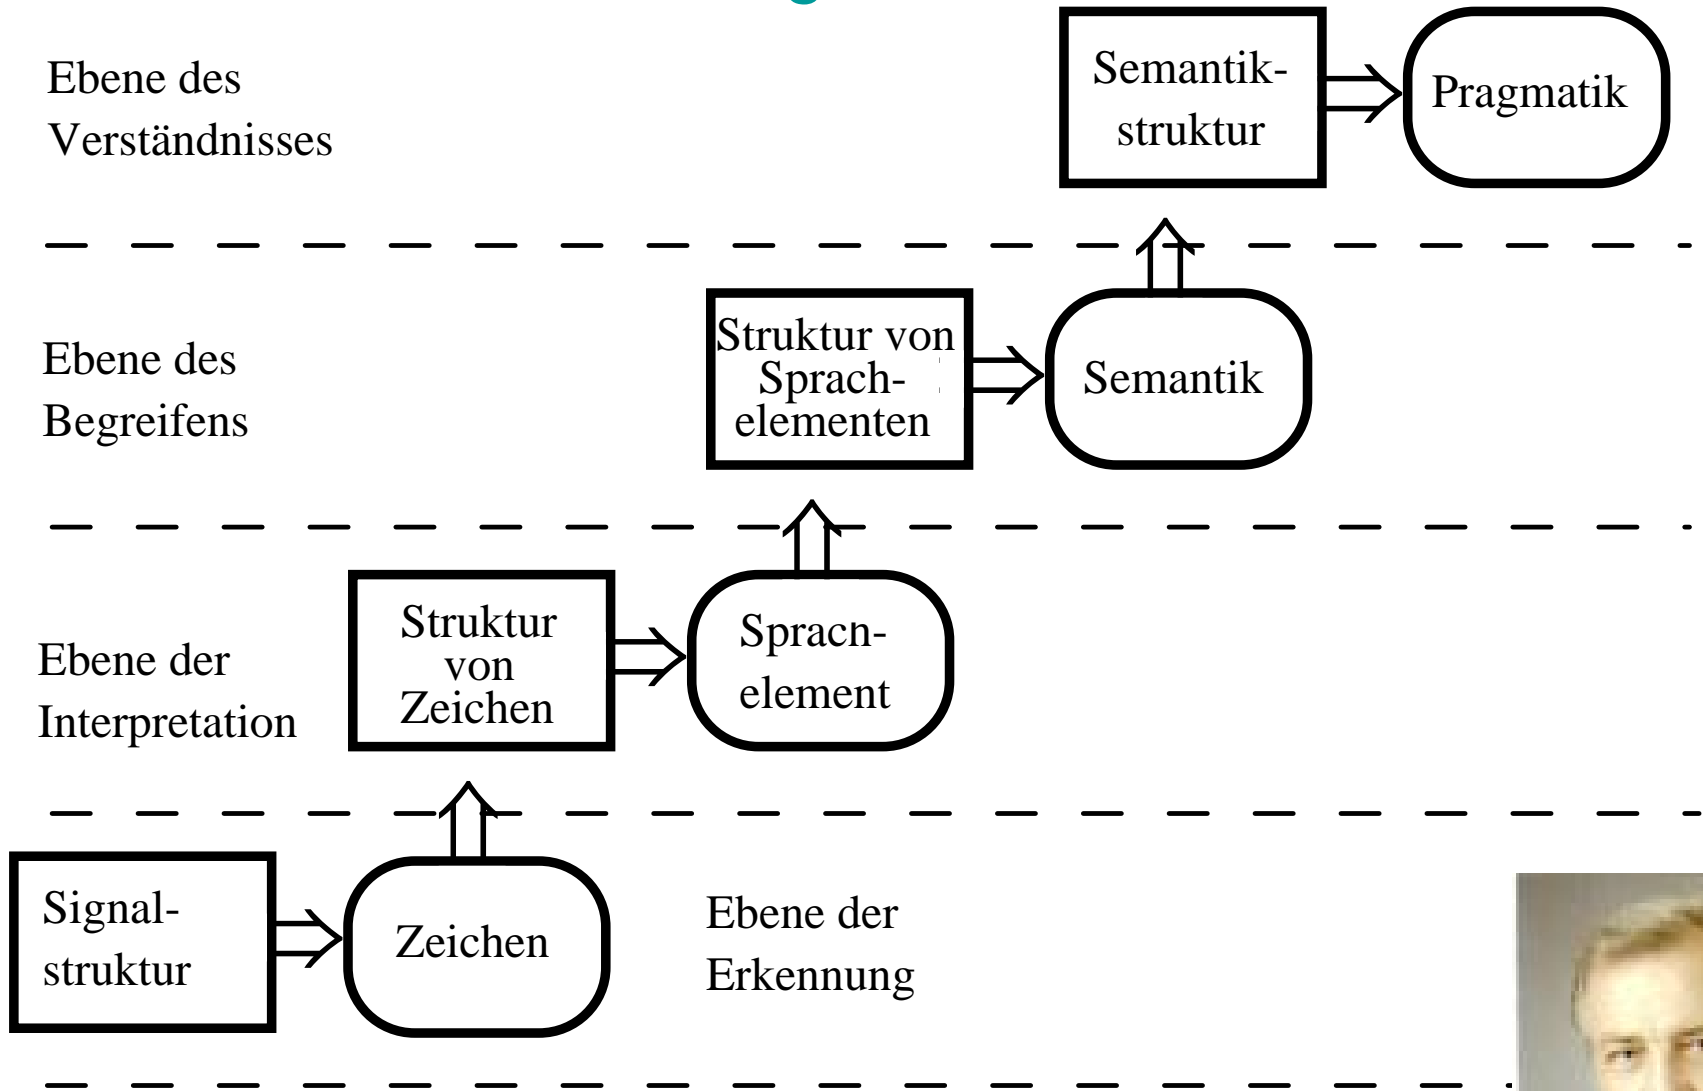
Ebene des Verständnisses

Semantikstruktur

Pragmatik

Ebene des Begreifens

Struktur von Sprachelementen

Semantik

Ebene der Interpretation

Struktur von Zeichen

Spracnelement

Signalstruktur

Zeichen

Ebene der Erkennung